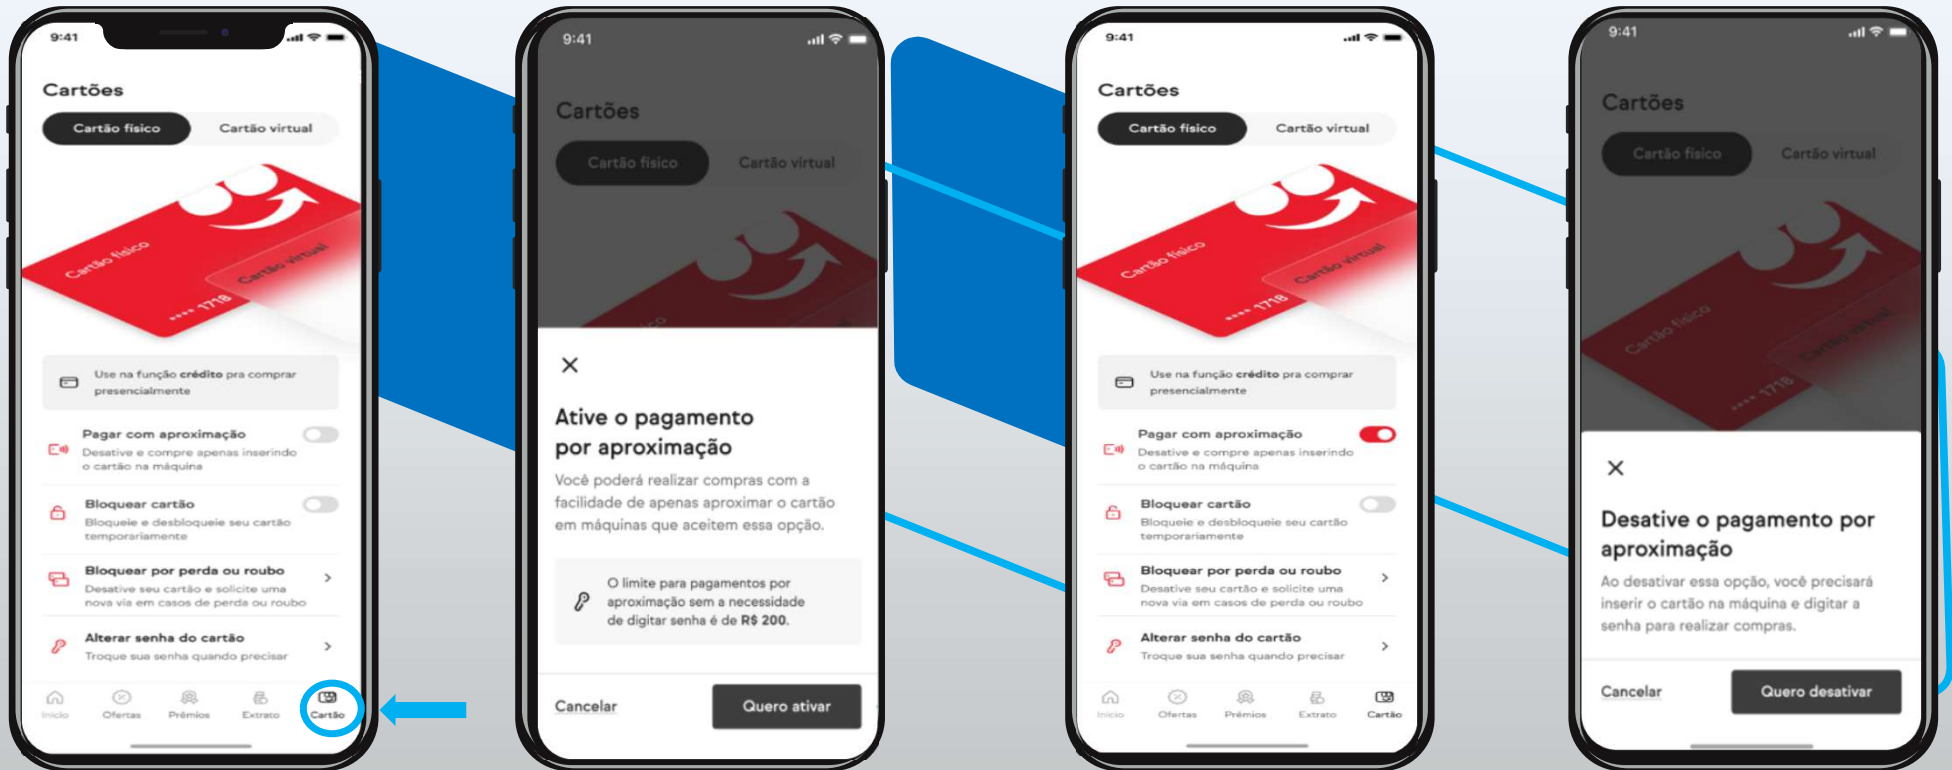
9:41

Cartões

Cartão físico Cartão virtual

Cartão físico Cartão virtual **** 1718

Use na função **crédito** pra comprar presencialmente

Pagar com aproximação
Desative e compre apenas inserindo o cartão na máquina

Bloquear cartão
Bloqueie e desbloqueie seu cartão temporariamente

Bloquear por perda ou roubo
Desative seu cartão e solicite uma nova via em casos de perda ou roubo

Alterar senha do cartão
Troque sua senha quando precisar

Início Ofertas Prêmios Extrato Cartão

9:41

Cartões

Cartão físico Cartão virtual

×

Ative o pagamento por aproximação

Você poderá realizar compras com a facilidade de apenas aproximar o cartão em máquinas que aceitem essa opção.

O limite para pagamentos por aproximação sem a necessidade de digitar senha é de **R$ 200**.

Cancelar Quero ativar

9:41

Cartões

Cartão físico Cartão virtual

Cartão físico Cartão virtual **** 1718

Use na função **crédito** pra comprar presencialmente

Pagar com aproximação
Desative e compre apenas inserindo o cartão na máquina

Bloquear cartão
Bloqueie e desbloqueie seu cartão temporariamente

Bloquear por perda ou roubo
Desative seu cartão e solicite uma nova via em casos de perda ou roubo

Alterar senha do cartão
Troque sua senha quando precisar

Início Ofertas Prêmios Extrato Cartão

9:41

Cartões

Cartão físico Cartão virtual

Cartão físico Cartão virtual **** 1718

×

Desative o pagamento por aproximação

Ao desativar essa opção, você precisará inserir o cartão na máquina e digitar a senha para realizar compras.

Cancelar Quero desativar